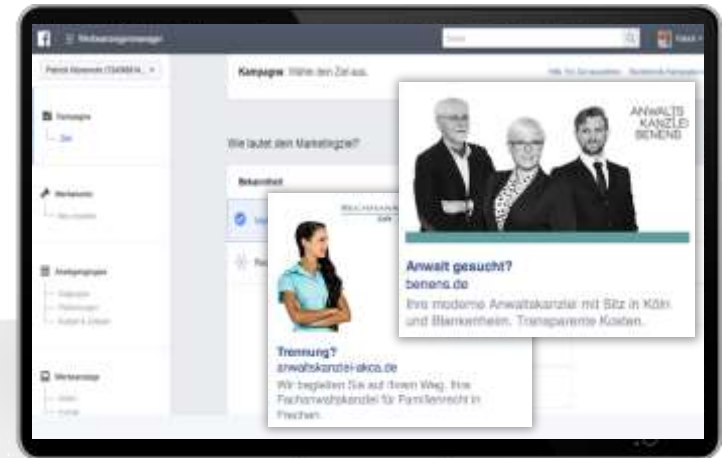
Werbeanzeigenmanager

Suche

Kampagne Wähle dein Ziel aus.

Wie lautet dein Marketingziel?

Bekanntheit

Kampagne

Ziel

Werbekonto

Anzeigengruppen

Werbeanzeige

ANWALTSKANZLEI BENENS

Anwalt gesucht?
benens.de
Ihre moderne Anwaltskanzlei mit Sitz in Köln und Blankenheim. Transparente Kosten.

Trennung?
anwaltskanzlei-akca.de
Wir begleiten Sie auf Ihrem Weg. Ihre Fachanwaltskanzlei für Familienrecht in Frechen.